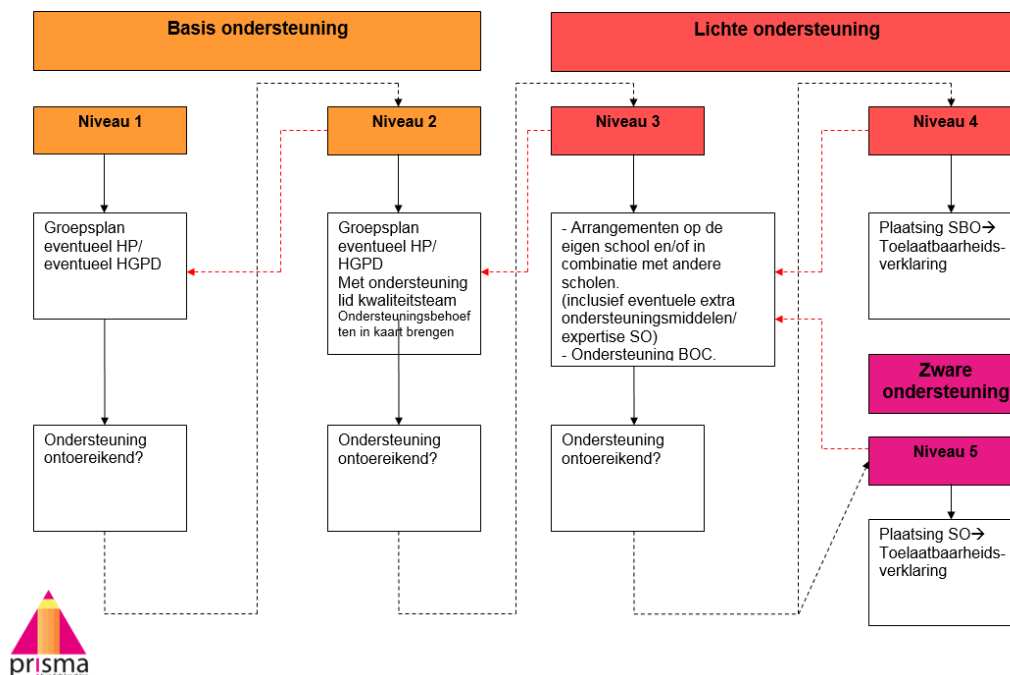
Basis ondersteuning

Lichte ondersteuning

Niveau 1

Niveau 2

Niveau 3

Niveau 4

Groepsplan eventueel HP/ eventueel HGPD

Groepsplan eventueel HP/ HGPD Met ondersteuning lid kwaliteitsteam Ondersteuningsbehoeften in kaart brengen

- Arrangementen op de eigen school en/of in combinatie met andere scholen. (inclusief eventuele extra ondersteuningsmiddelen/ expertise SO) - Ondersteuning BOC.

Plaatsing SBO→ Toelaatbaarheidsverklaring

Zware ondersteuning

Niveau 5

Ondersteuning ontoereikend?

Ondersteuning ontoereikend?

Ondersteuning ontoereikend?

Plaatsing SO→ Toelaatbaarheidsverklaring

prisma